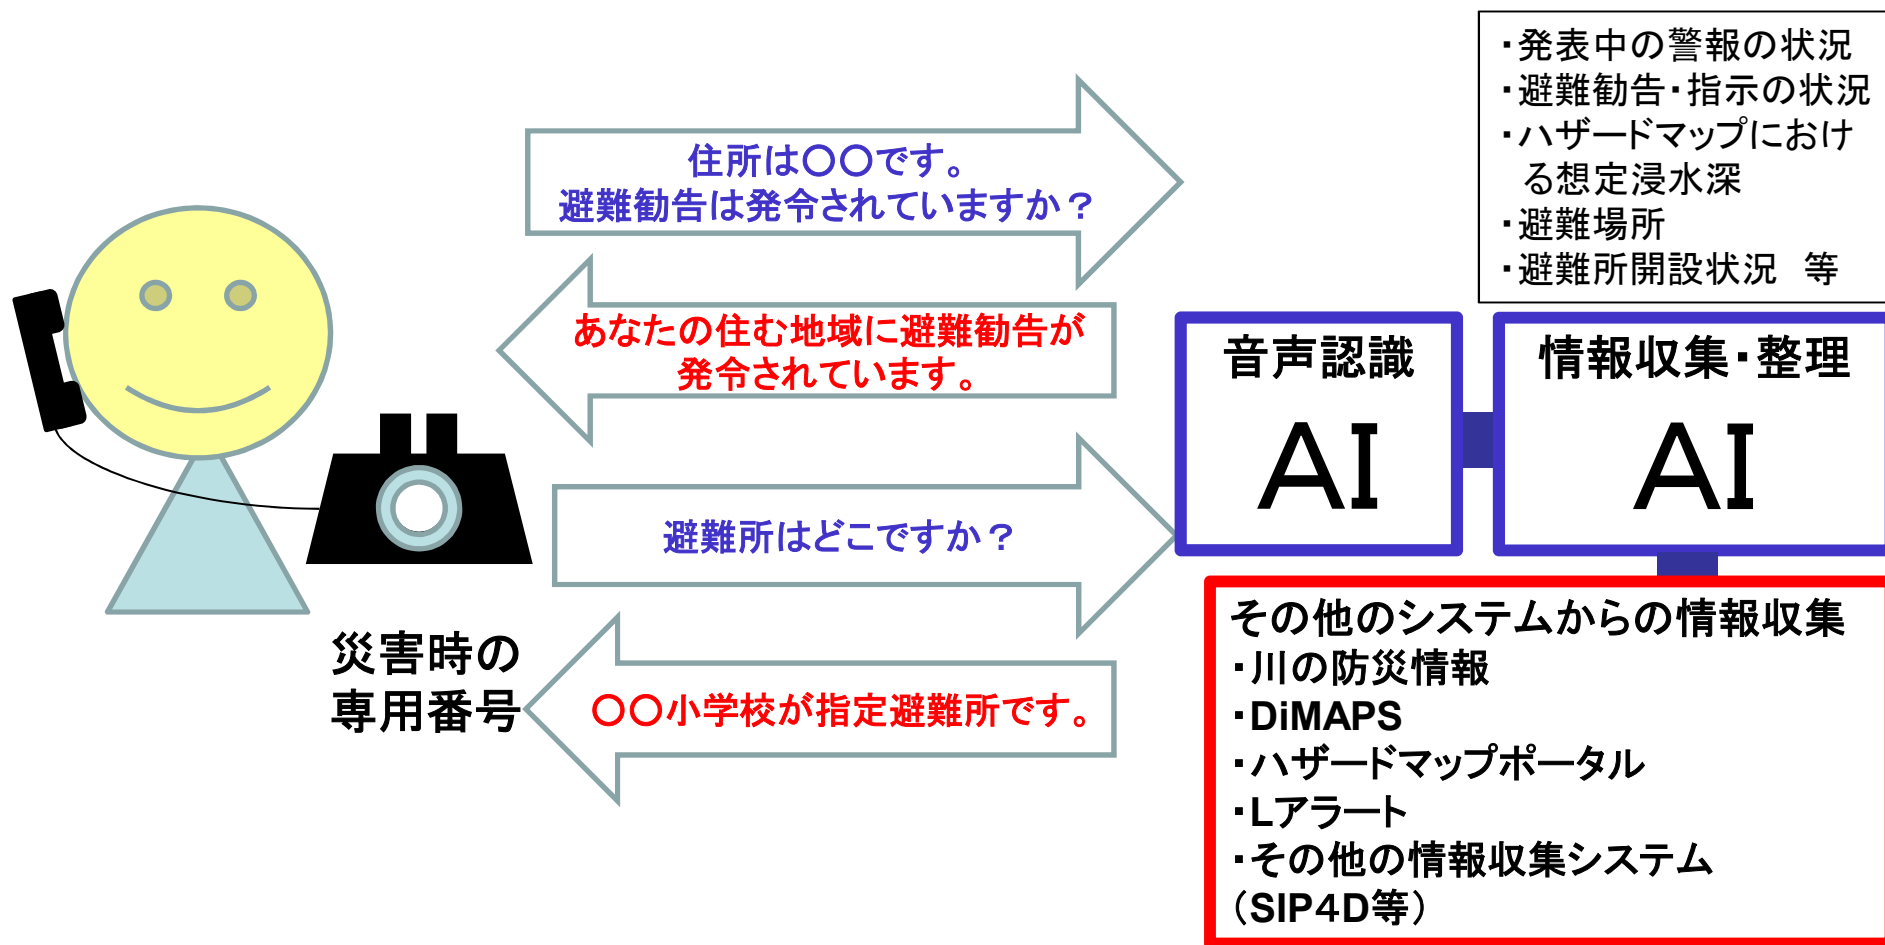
・発表中の警報の状況
・避難勧告・指示の状況
・ハザードマップにおける想定浸水深
・避難場所
・避難所開設状況　等

住所は〇〇です。
避難勧告は発令されていますか？

あなたの住む地域に避難勧告が発令されています。

避難所はどこですか？

〇〇小学校が指定避難所です。

災害時の専用番号

音声認識
AI

情報収集・整理
AI

その他のシステムからの情報収集
・川の防災情報
・DiMAPS
・ハザードマップポータル
・Lアラート
・その他の情報収集システム（SIP4D等）